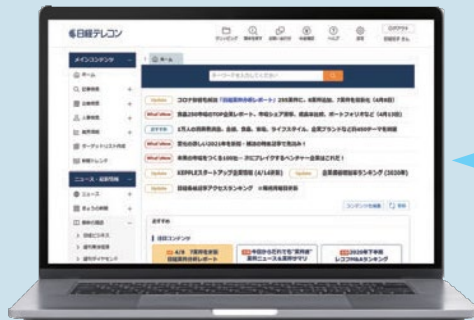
日経テレコン

メインコンテンツ

ホーム

キーワードを入力してください

Update コロナ影響も反映「日経業界分析レポート」

What's New

おすすめ

What's New

What's New

What's New

Update

ニュース・経済情報

ニュース

おすすめ

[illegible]